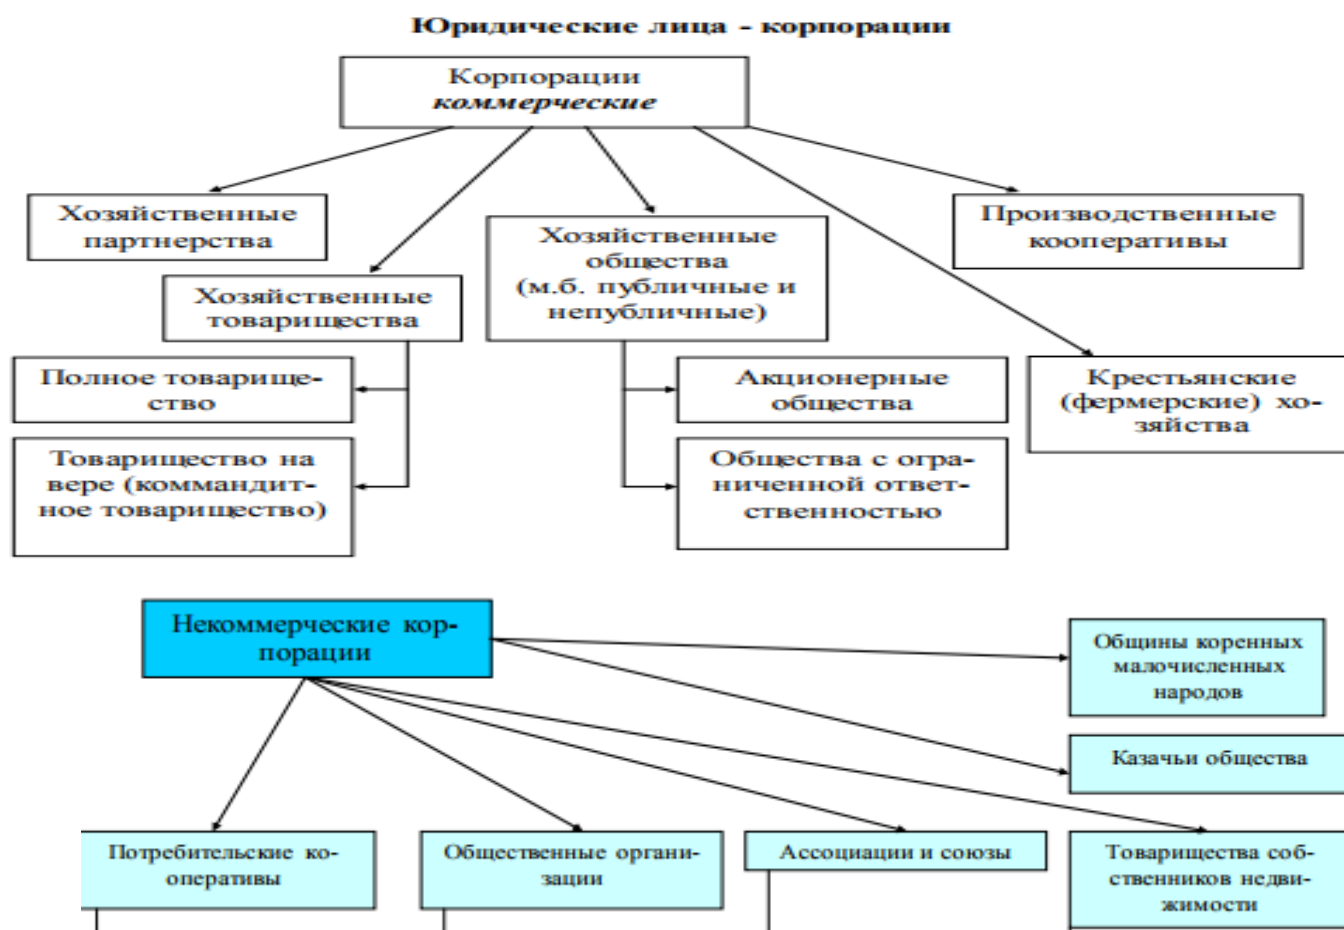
Юридические лица - корпорации

Корпорации *коммерческие*

Хозяйственные партнерства

Хозяйственные товарищества

Хозяйственные общества (м.б. публичные и непубличные)

Производственные кооперативы

Полное товарищество

Товарищество на вере (коммандитное товарищество)

Акционерные общества

Общества с ограниченной ответственностью

Крестьянские (фермерские) хозяйства

Некоммерческие корпорации

Общины коренных малочисленных народов

Казачьи общества

Потребительские кооперативы

Общественные организации

Ассоциации и союзы

Товарищества собственников недвижимости